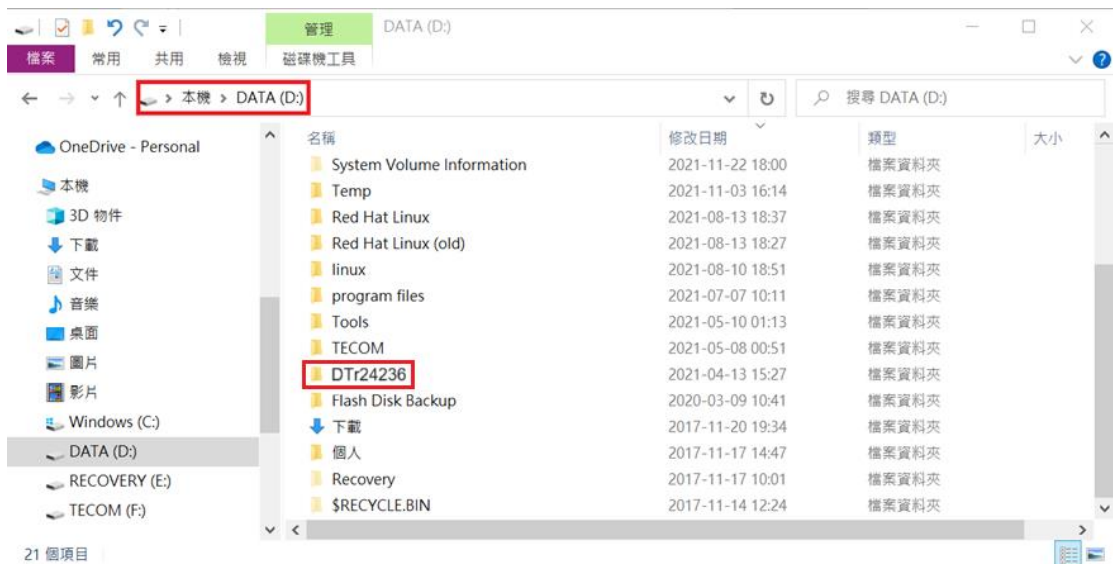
管理 DATA (D:)

檔案 常用 共用 檢視 磁碟機工具

本機 > DATA (D:)

搜尋 DATA (D:)

OneDrive - Personal
本機
3D 物件
下載
文件
音樂
桌面
圖片
影片
Windows (C:)
DATA (D:)
RECOVERY (E:)
TECOM (F:)

| 名稱 | 修改日期 | 類型 | 大小 |
|---|---|---|---|
| System Volume Information | 2021-11-22 18:00 | 檔案資料夾 | |
| Temp | 2021-11-03 16:14 | 檔案資料夾 | |
| Red Hat Linux | 2021-08-13 18:37 | 檔案資料夾 | |
| Red Hat Linux (old) | 2021-08-13 18:27 | 檔案資料夾 | |
| linux | 2021-08-10 18:51 | 檔案資料夾 | |
| program files | 2021-07-07 10:11 | 檔案資料夾 | |
| Tools | 2021-05-10 01:13 | 檔案資料夾 | |
| TECOM | 2021-05-08 00:51 | 檔案資料夾 | |
| DTr24236 | 2021-04-13 15:27 | 檔案資料夾 | |
| Flash Disk Backup | 2020-03-09 10:41 | 檔案資料夾 | |
| 下載 | 2017-11-20 19:34 | 檔案資料夾 | |
| 個人 | 2017-11-17 14:47 | 檔案資料夾 | |
| Recovery | 2017-11-17 10:01 | 檔案資料夾 | |
| $RECYCLE.BIN | 2017-11-14 12:24 | 檔案資料夾 | |

21 個項目